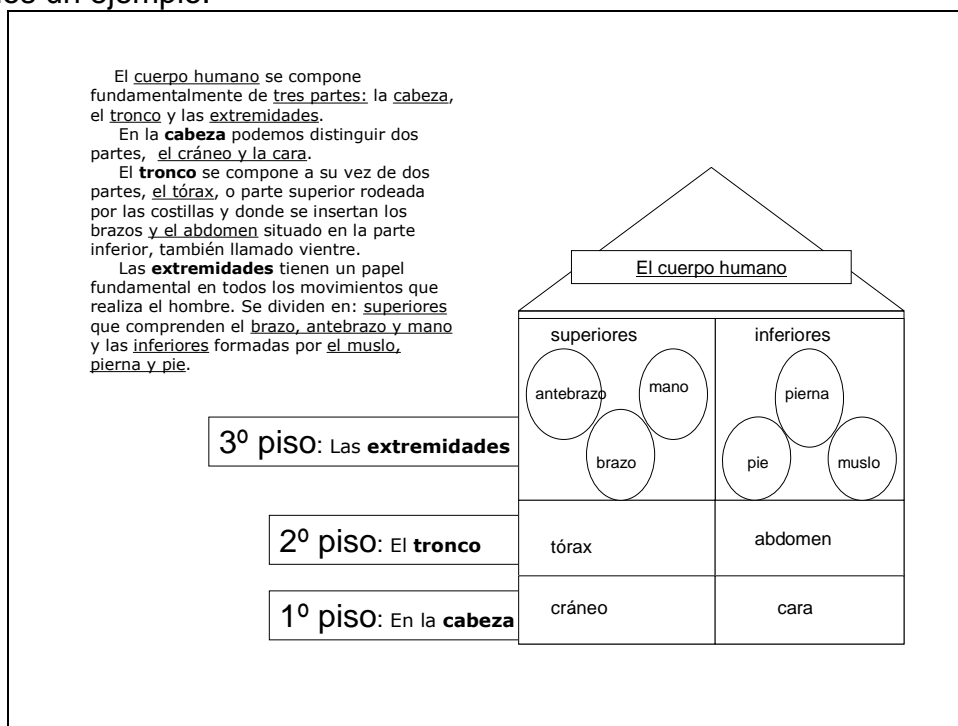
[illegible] un ejemplo.

El cuerpo humano se compone fundamentalmente de tres partes: la cabeza, el tronco y las extremidades.

En la **cabeza** podemos distinguir dos partes, el cráneo y la cara.

El **tronco** se compone a su vez de dos partes, el tórax, o parte superior rodeada por las costillas y donde se insertan los brazos y el abdomen situado en la parte inferior, también llamado vientre.

Las **extremidades** tienen un papel fundamental en todos los movimientos que realiza el hombre. Se dividen en: superiores que comprenden el brazo, antebrazo y mano y las inferiores formadas por el muslo, pierna y pie.

El cuerpo humano

superiores
antebrazo
mano
brazo

inferiores
pierna
pie
muslo

3º piso: Las **extremidades**

2º piso: El **tronco**

tórax
abdomen

1º piso: En la **cabeza**

cráneo
cara